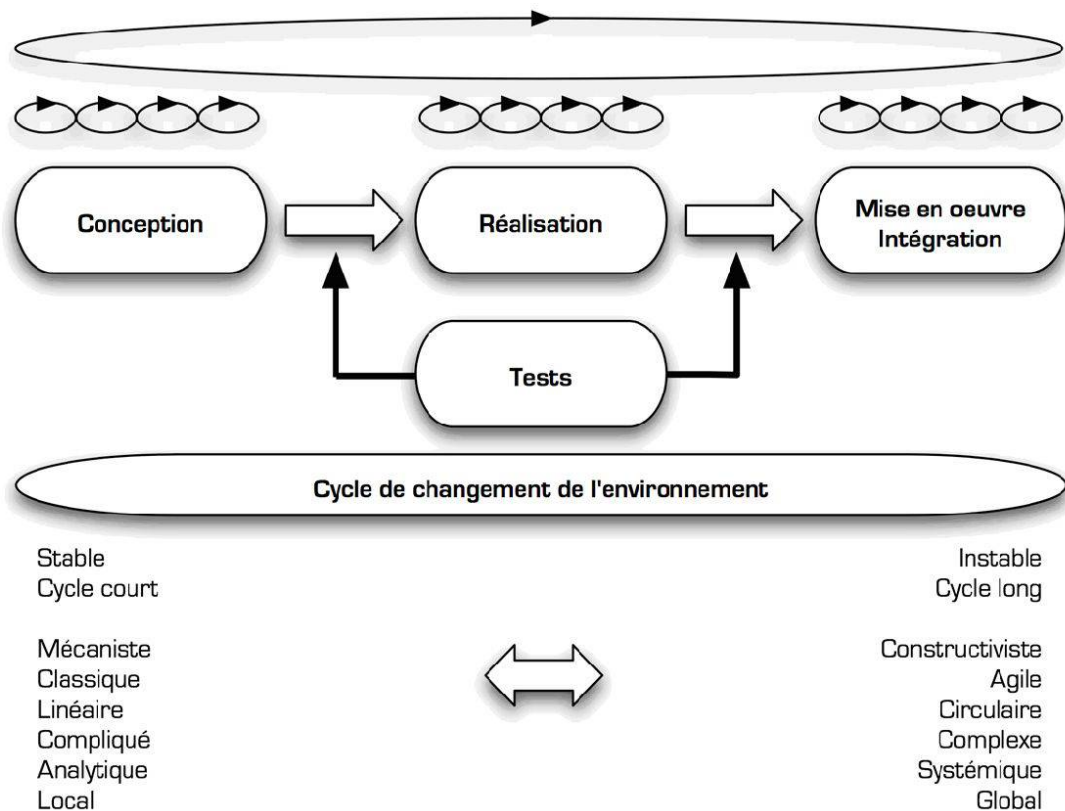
Conception

Réalisation

Mise en oeuvre
Intégration

Tests

Cycle de changement de l'environnement

Stable
Cycle court

Mécaniste
Classique
Linéaire
Compliqué
Analytique
Local

Instable
Cycle long

Constructiviste
Agile
Circulaire
Complexe
Systémique
Global